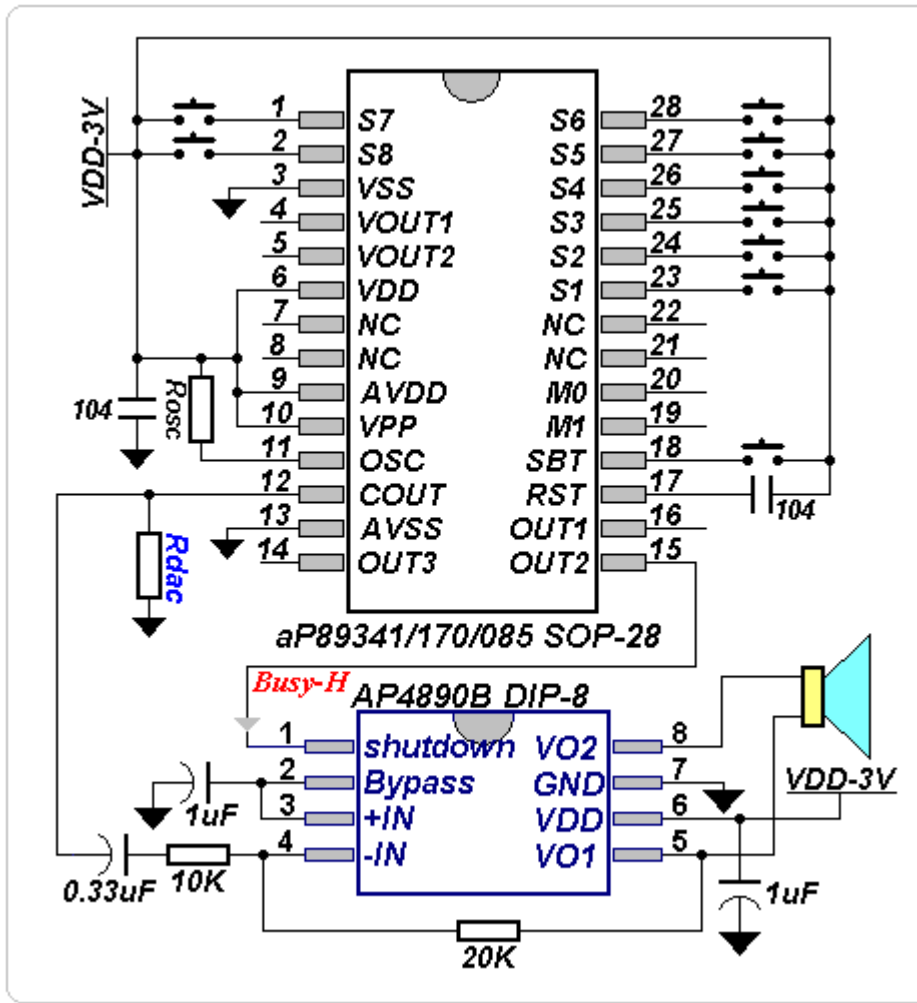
VDD-3V

1 S7
2 S8
3 VSS
4 VOUT1
5 VOUT2
6 VDD
7 NC
8 NC
9 AVDD
10 VPP
11 OSC
12 COUT
13 AVSS
14 OUT3

S6 28
S5 27
S4 26
S3 25
S2 24
S1 23
NC 22
NC 21
M0 20
M1 19
SBT 18
RST 17
OUT1 16
OUT2 15

104
Rosc
Rdac
104

aP89341/170/085 SOP-28

Busy-H
AP4890B DIP-8

1 shutdown
2 Bypass
3 +IN
4 -IN

VO2 8
GND 7
VDD 6
VO1 5

VDD-3V
1uF
0.33uF
10K
20K
1uF